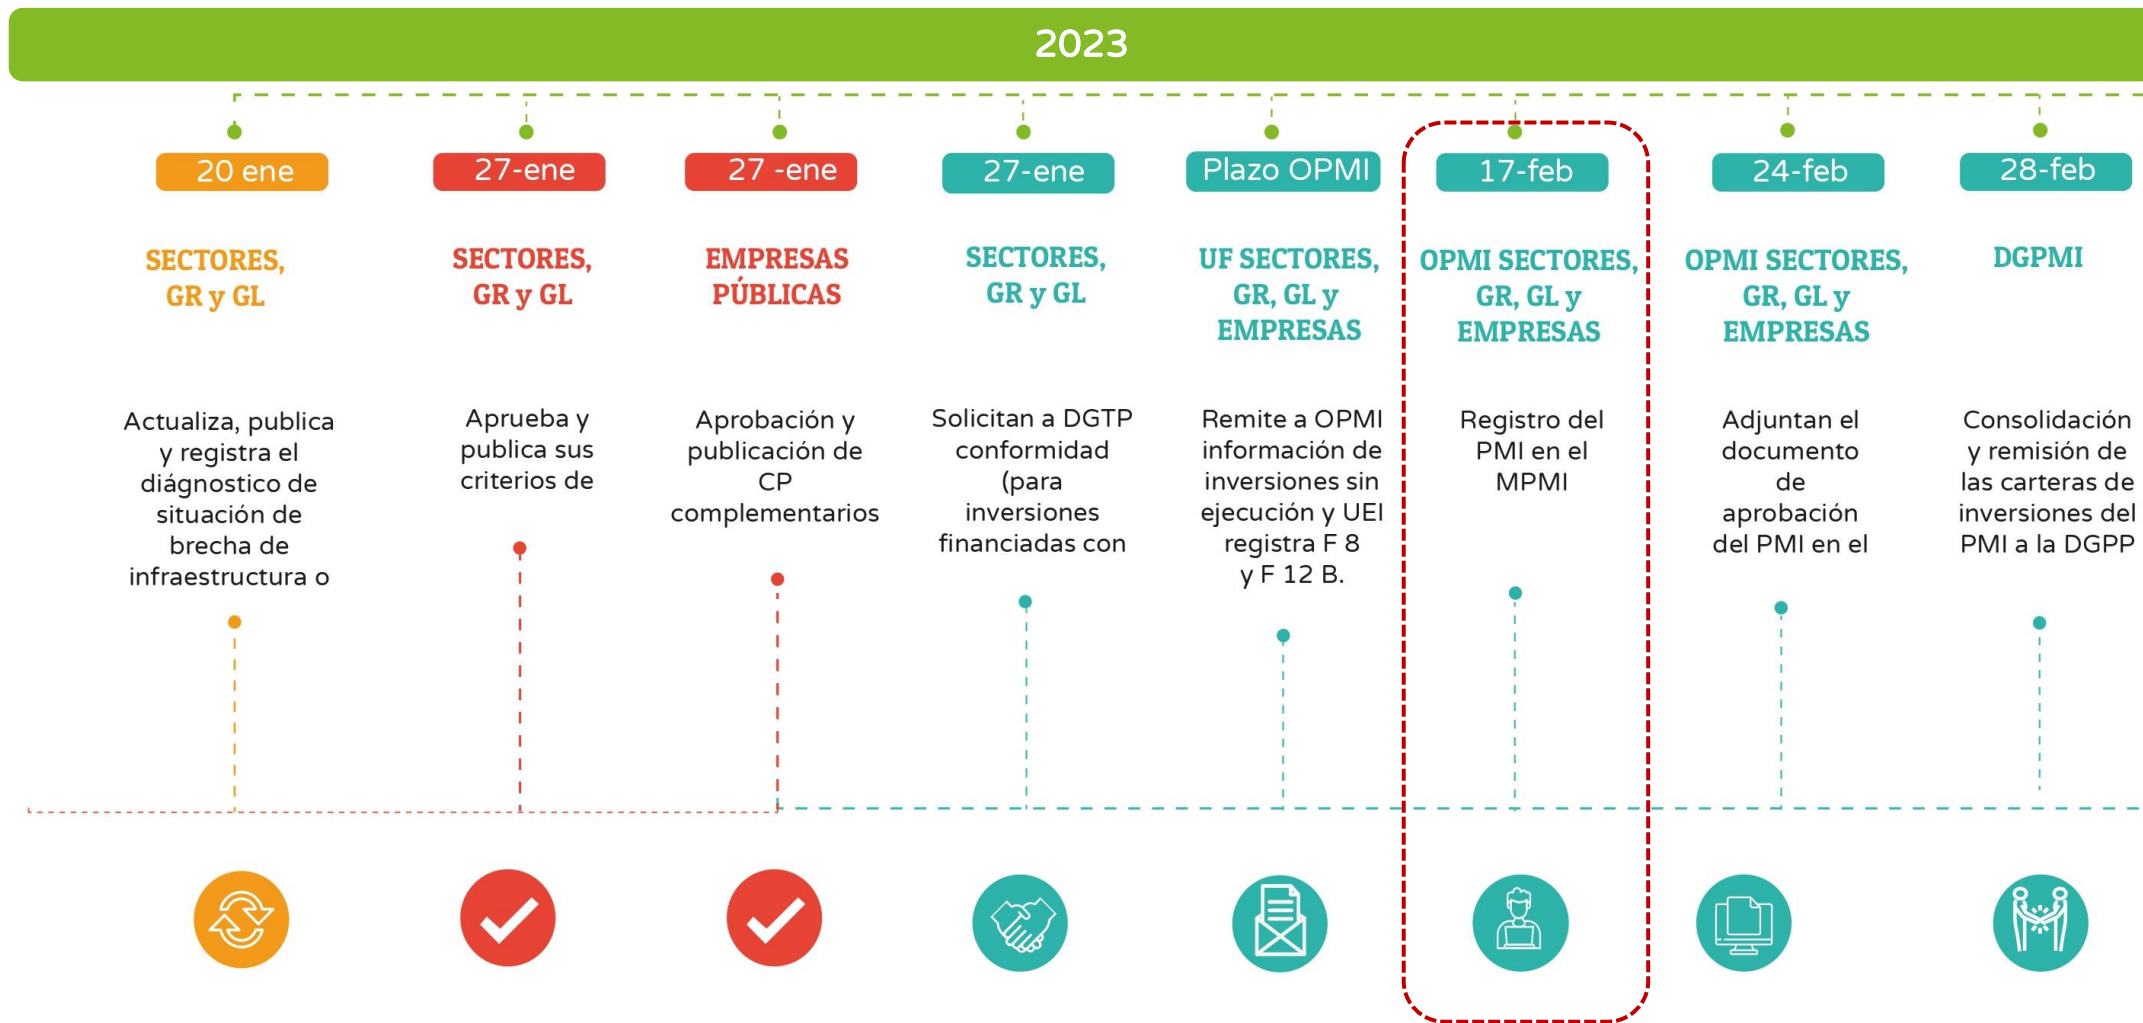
2023

20 ene

SECTORES, GR y GL

Actualiza, publica y registra el diágnostico de situación de brecha de infraestructura o

27-ene

SECTORES, GR y GL

Aprueba y publica sus criterios de

27 -ene

EMPRESAS PÚBLICAS

Aprobación y publicación de CP complementarios

27-ene

SECTORES, GR y GL

Solicitan a DGTP conformidad (para inversiones financiadas con

Plazo OPMI

UF SECTORES, GR, GL y EMPRESAS

Remite a OPMI información de inversiones sin ejecución y UEI registra F 8 y F 12 B.

17-feb

OPMI SECTORES, GR, GL y EMPRESAS

Registro del PMI en el MPMI

24-feb

OPMI SECTORES, GR, GL y EMPRESAS

Adjuntan el documento de aprobación del PMI en el

28-feb

DGPMI

Consolidación y remisión de las carteras de inversiones del PMI a la DGPP